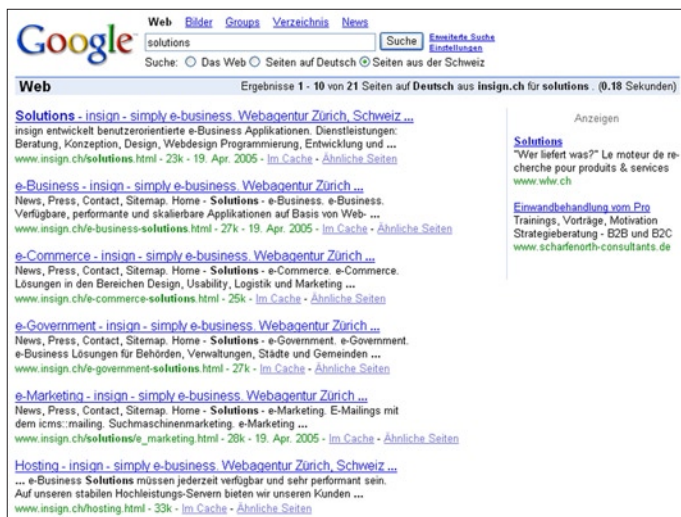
Google

Web Bilder Groups Verzeichnis News

solutions

Suche

Erweiterte Suche
Einstellungen

Suche: Das Web Seiten auf Deutsch Seiten aus der Schweiz

Web

Ergebnisse 1 - 10 von 21 Seiten auf Deutsch aus insign.ch für solutions . (0.18 Sekunden)

Solutions - insign - simply e-business. Webagentur Zürich, Schweiz ...
insign entwickelt benutzerorientierte e-Business Applikationen. Dienstleistungen: Beratung, Konzeption, Design, Webdesign Programmierung, Entwicklung und ...
www.insign.ch/solutions.html - 23k - 19. Apr. 2005 - Im Cache - Ähnliche Seiten

e-Business - insign - simply e-business. Webagentur Zürich ...
News, Press, Contact, Sitemap. Home - Solutions - e-Business. e-Business. Verfügbare, performante und skalierbare Applikationen auf Basis von Web- ...
www.insign.ch/e-business-solutions.html - 27k - 19. Apr. 2005 - Im Cache - Ähnliche Seiten

e-Commerce - insign - simply e-business. Webagentur Zürich ...
News, Press, Contact, Sitemap. Home - Solutions - e-Commerce. e-Commerce. Lösungen in den Bereichen Design, Usability, Logistik und Marketing ...
www.insign.ch/e-commerce-solutions.html - 25k - Im Cache - Ähnliche Seiten

e-Government - insign - simply e-business. Webagentur Zürich ...
News, Press, Contact, Sitemap. Home - Solutions - e-Government. e-Government. e-Business Lösungen für Behörden, Verwaltungen, Städte und Gemeinden ...
www.insign.ch/e-government-solutions.html - 27k - Im Cache - Ähnliche Seiten

e-Marketing - insign - simply e-business. Webagentur Zürich ...
News, Press, Contact, Sitemap. Home - Solutions - e-Marketing. E-Mailings mit dem icms::mailing. Suchmaschinenmarketing. e-Marketing ...
www.insign.ch/solutions/e_marketing.html - 28k - 19. Apr. 2005 - Im Cache - Ähnliche Seiten

Hosting - insign - simply e-business. Webagentur Zürich, Schweiz ...
... e-Business Solutions müssen jederzeit verfügbar und sehr performant sein. Auf unseren stabilen Hochleistungs-Servern bieten wir unseren Kunden ...
www.insign.ch/hosting.html - 33k - Im Cache - Ähnliche Seiten

Anzeigen

Solutions
"Wer liefert was?" Le moteur de recherche pour produits & services
www.wlw.ch

Einwandbehandlung vom Pro
Trainings, Vorträge, Motivation Strategieberatung - B2B und B2C
www.scharfenorth-consultants.de